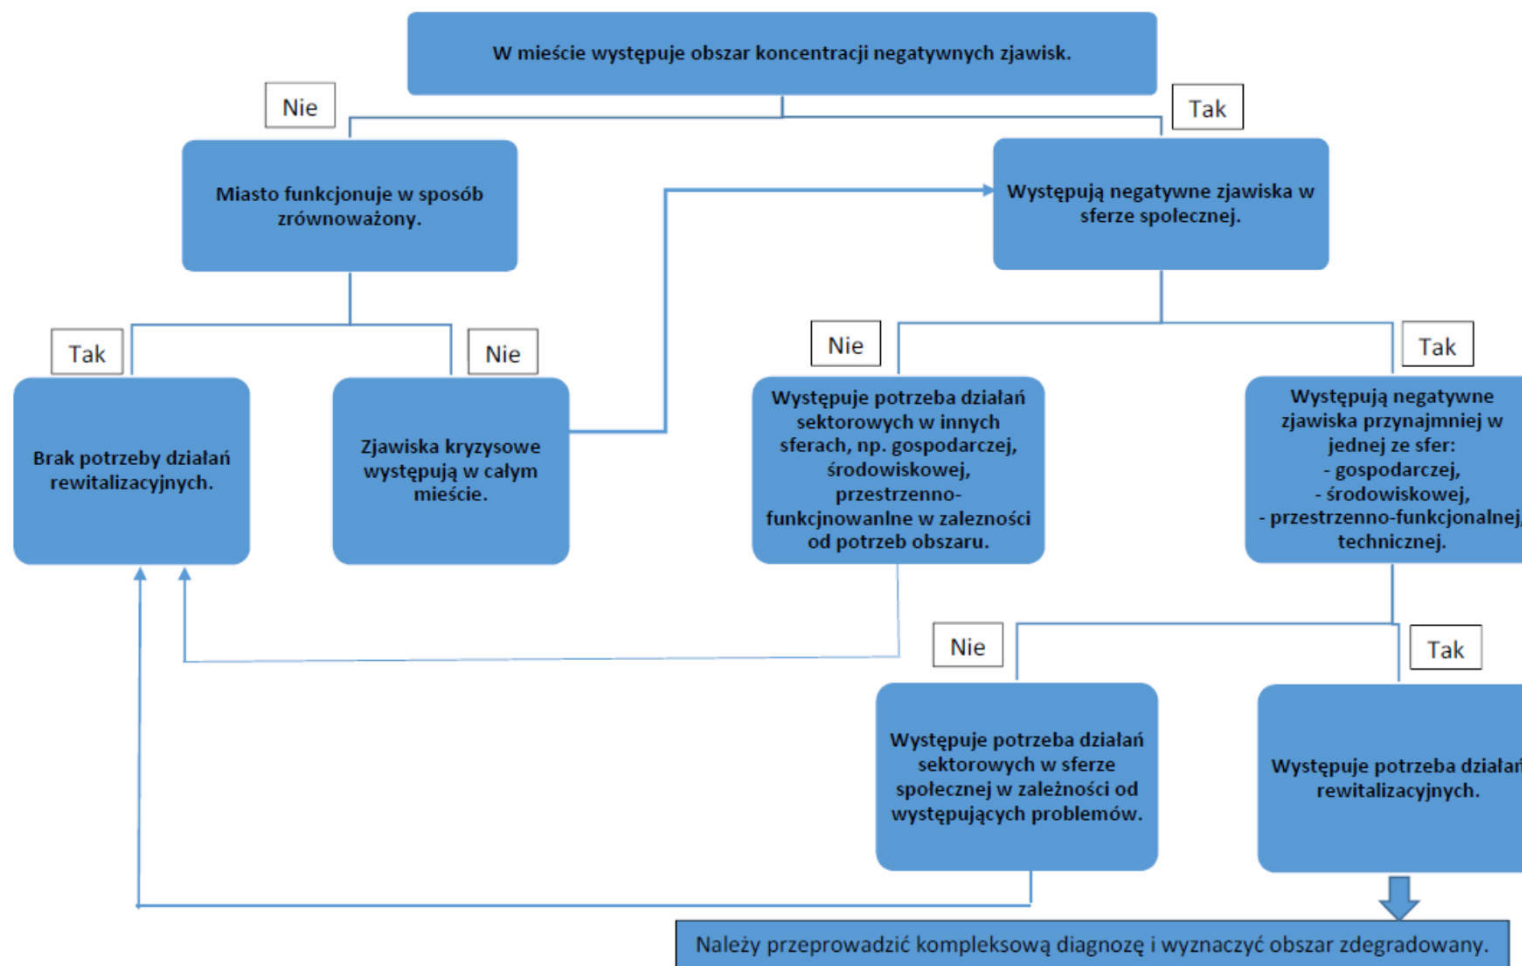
W mieście występuje obszar koncentracji negatywnych zjawisk.

Nie

Tak

Miasto funkcjonuje w sposób zrównoważony.

Występują negatywne zjawiska w sferze społecznej.

Tak

Nie

Nie

Tak

Brak potrzeby działań rewitalizacyjnych.

Zjawiska kryzysowe występują w całym mieście.

Występuje potrzeba działań sektorowych w innych sferach, np. gospodarczej, środowiskowej, przestrzenno-funkcjnowanlne w zależności od potrzeb obszaru.

Występują negatywne zjawiska przynajmniej w jednej ze sfer:
- gospodarczej,
- środowiskowej,
- przestrzenno-funkcjonalnej, technicznej.

Nie

Tak

Występuje potrzeba działań sektorowych w sferze społecznej w zależności od występujących problemów.

Występuje potrzeba działań rewitalizacyjnych.

Należy przeprowadzić kompleksową diagnozę i wyznaczyć obszar zdegradowany.